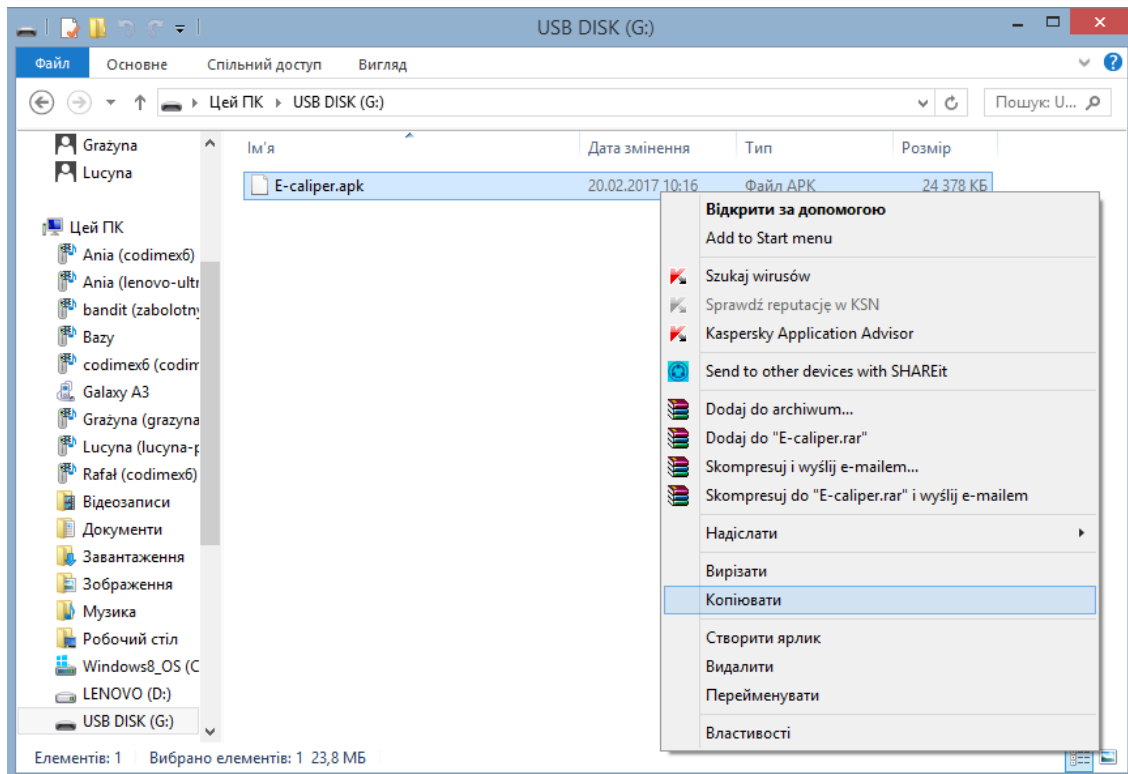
USB DISK (G:)

Файл Основне Спільний доступ Вигляд

Цей ПК › USB DISK (G:)

Пошук: U...

Grażyna
Lucyna

Цей ПК
Ania (codimex6)
Ania (lenovo-ultr
bandit (zabolotny
Bazy
codimex6 (codim
Galaxy A3
Grażyna (grazyna
Lucyna (lucyna-p
Rafał (codimex6)
Відеозаписи
Документи
Завантаження
Зображення
Музика
Робочий стіл
Windows8_OS (C
LENOVO (D:)
USB DISK (G:)

| Ім'я | Дата змінення | Тип | Розмір |
|---|---|---|---|
| E-caliper.apk | 20.02.2017 10:16 | Файл APK | 24 378 КБ |

Відкрити за допомогою
Add to Start menu
Szukaj wirusów
Sprawdź reputację w KSN
Kaspersky Application Advisor
Send to other devices with SHAREit
Dodaj do archiwum...
Dodaj do "E-caliper.rar"
Skompresuj i wyślij e-mailem...
Skompresuj do "E-caliper.rar" i wyślij e-mailem
Надіслати
Вирізати
Копіювати
Створити ярлик
Видалити
Перейменувати
Властивості

Елементів: 1 Вибрано елементів: 1 23,8 МБ